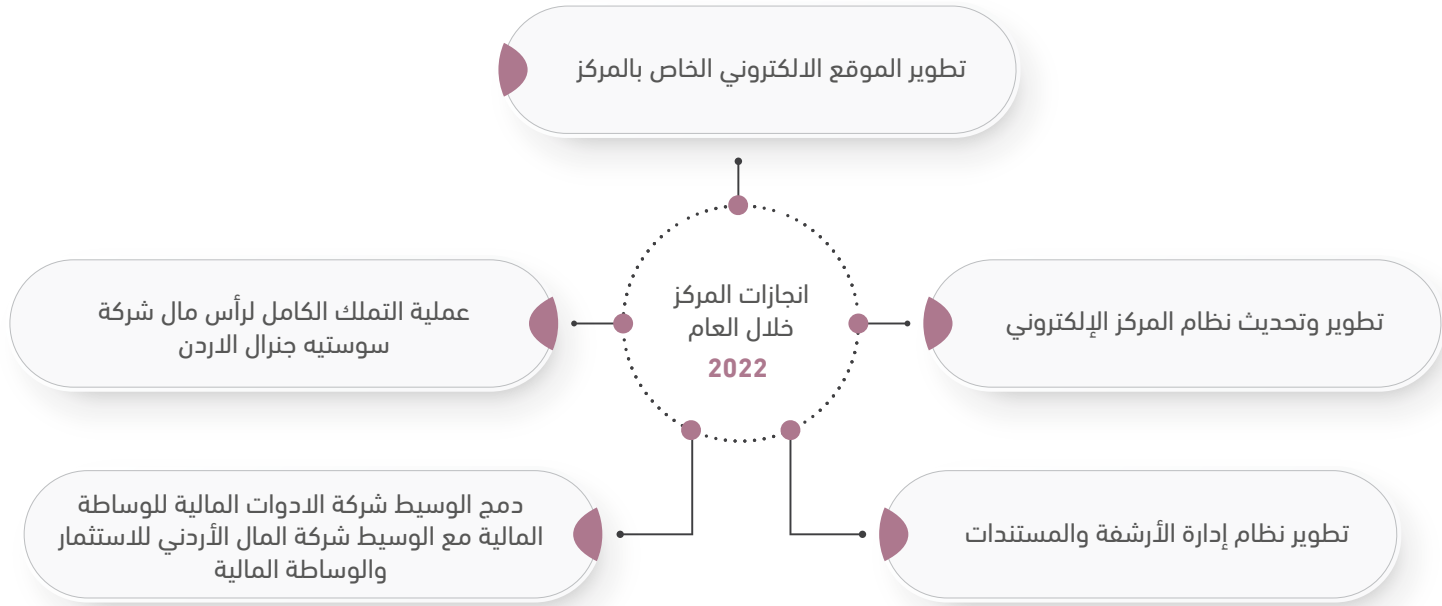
تطوير الموقع الالكتروني الخاص بالمركز

انجازات المركز
خلال العام
2022

تطوير وتحديث نظام المركز الإلكتروني

عملية التملك الكامل لرأس مال شركة سوستيه جنرال الاردن

تطوير نظام إدارة الأرشفة والمستندات

دمج الوسيط شركة الادوات المالية للوساطة المالية مع الوسيط شركة المال الأردني للاستثمار والوساطة المالية